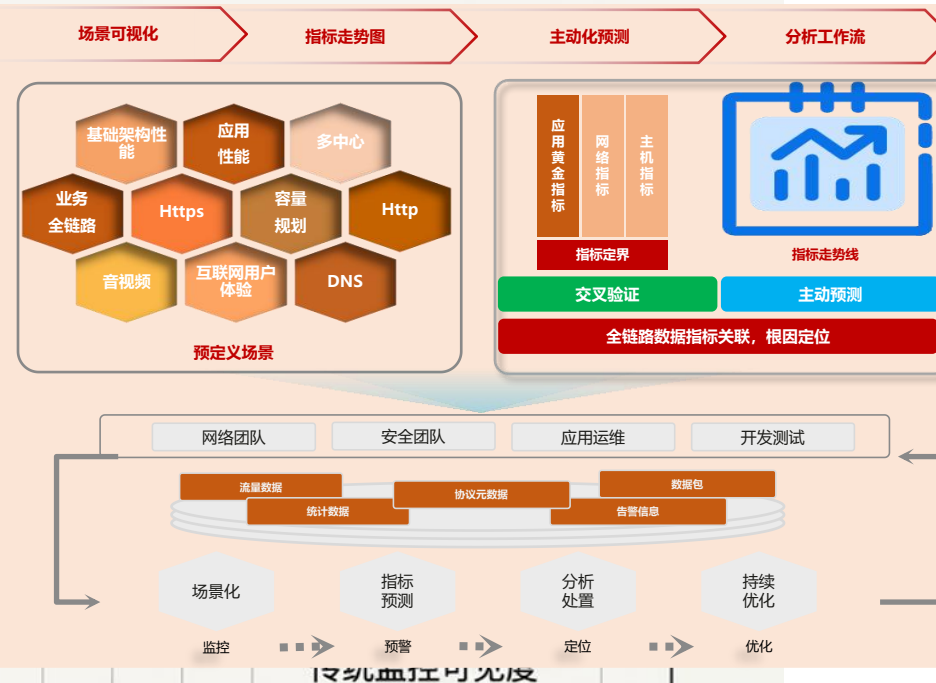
场景可视化
指标走势图
主动化预测
分析工作流

基础架构性能
应用性能
多中心
业务全链路
Https
容量规划
Http
音视频
互联网用户体验
DNS
预定义场景

应用黄金指标
网络指标
主机指标
指标定界
指标走势线
交叉验证
主动预测
全链路数据指标关联，根因定位

网络团队
安全团队
应用运维
开发测试

流量数据
协议元数据
数据包
统计数据
告警信息

场景化
指标预测
分析处置
持续优化

监控
预警
定位
优化

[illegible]